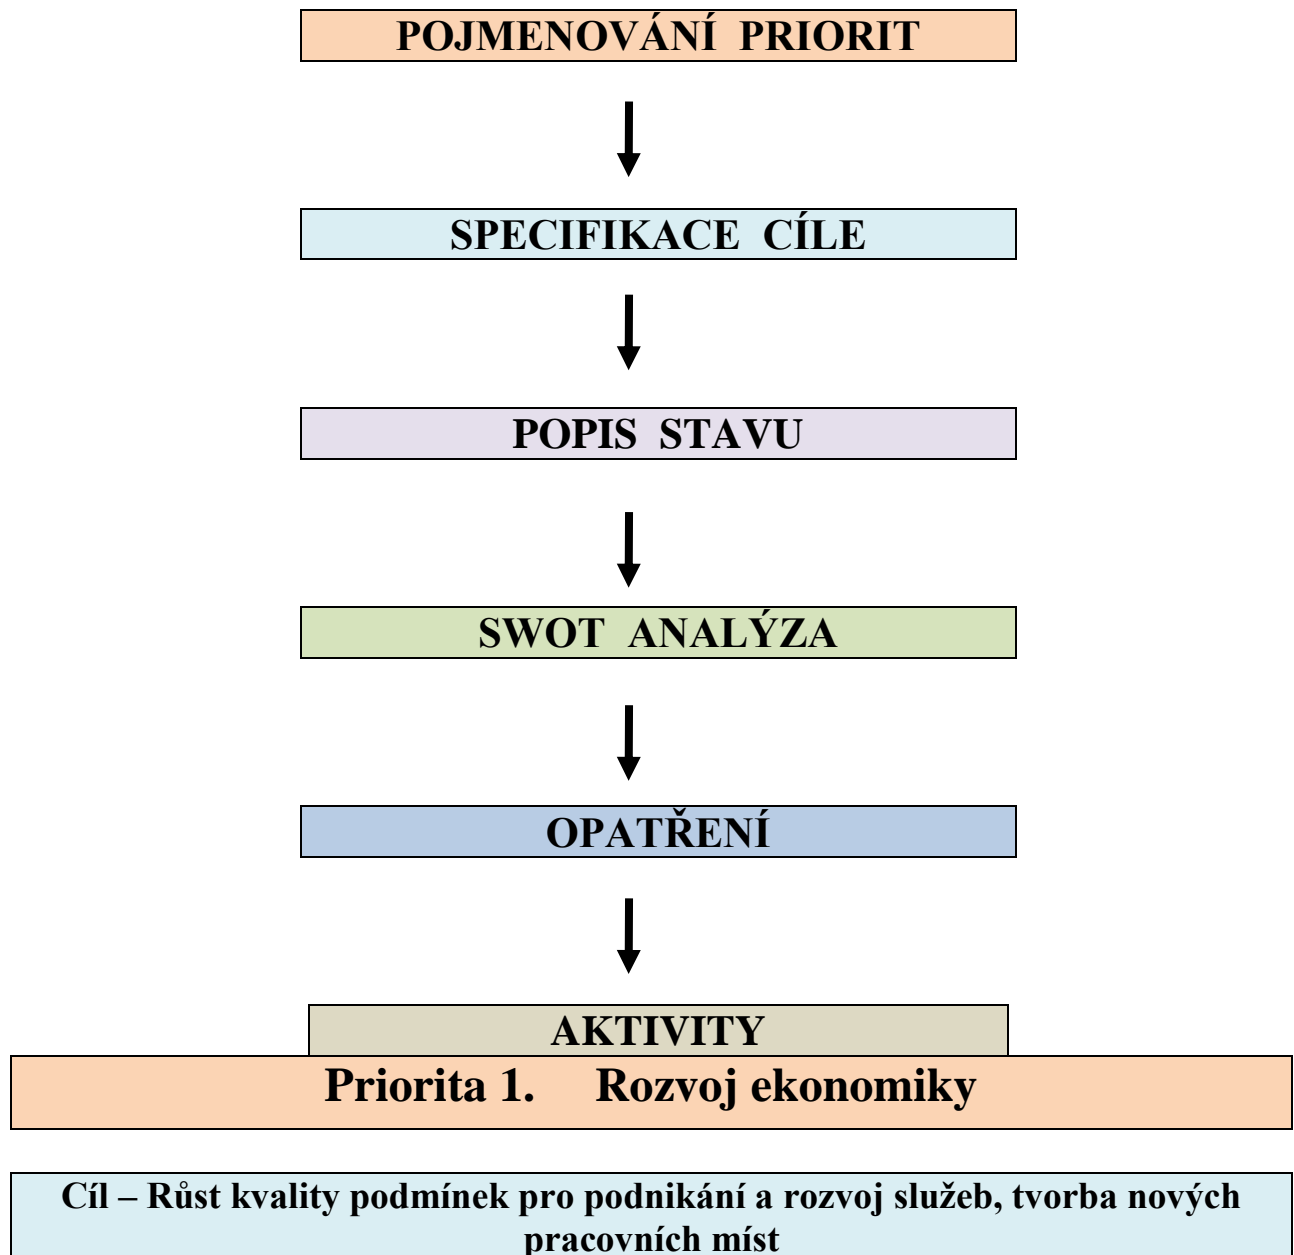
POJMENOVÁNÍ PRIORIT

SPECIFIKACE CÍLE

POPIS STAVU

SWOT ANALÝZA

OPATŘENÍ

AKTIVITY

Priorita 1. Rozvoj ekonomiky

Cíl – Růst kvality podmínek pro podnikání a rozvoj služeb, tvorba nových pracovních míst